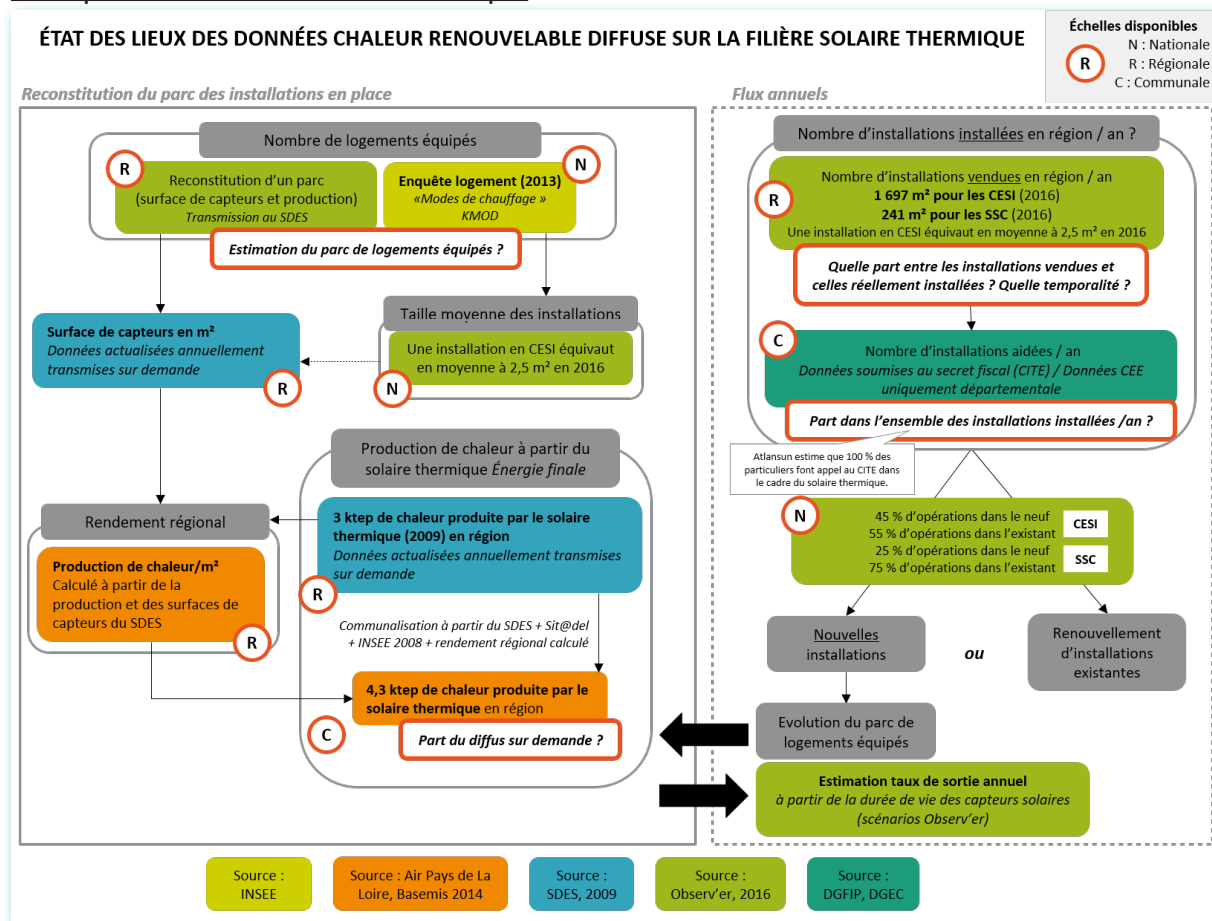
ÉTAT DES LIEUX DES DONNÉES CHALEUR RENOUVELABLE DIFFUSE SUR LA FILIÈRE SOLAIRE THERMIQUE

Échelles disponibles
N : Nationale
R : Régionale
C : Communale

Reconstitution du parc des installations en place

Nombre de logements équipés

R
Reconstitution d'un parc (surface de capteurs et production)
Transmission au SDES

N
Enquête logement (2013)
«Modes de chauffage»
KMOD

Estimation du parc de logements équipés ?

Taille moyenne des installations

Surface de capteurs en m²
Données actualisées annuellement transmises sur demande
R

Une installation en CESI équivaut en moyenne à 2,5 m² en 2016
N

Production de chaleur à partir du solaire thermique Énergie finale

Rendement régional

3 ktep de chaleur produite par le solaire thermique (2009) en région
Données actualisées annuellement transmises sur demande
R

Production de chaleur/m²
Calculé à partir de la production et des surfaces de capteurs du SDES
R

Communalisation à partir du SDES + Sit@del + INSEE 2008 + rendement régional calculé

4,3 ktep de chaleur produite par le solaire thermique en région
C
Part du diffus sur demande ?

Flux annuels

Nombre d'installations installées en région / an ?

R
Nombre d'installations vendues en région / an
1 697 m² pour les CESI (2016)
241 m² pour les SSC (2016)
Une installation en CESI équivaut en moyenne à 2,5 m² en 2016

Quelle part entre les installations vendues et celles réellement installées ? Quelle temporalité ?

C
Nombre d'installations aidées / an
Données soumises au secret fiscal (CITE) / Données CEE uniquement départementale

Part dans l'ensemble des installations installées /an ?

Atlansun estime que 100 % des particuliers font appel au CITE dans le cadre du solaire thermique.

N
45 % d'opérations dans le neuf
55 % d'opérations dans l'existant
CESI
25 % d'opérations dans le neuf
75 % d'opérations dans l'existant
SSC

Nouvelles installations
ou
Renouvellement d'installations existantes

Evolution du parc de logements équipés

Estimation taux de sortie annuel
à partir de la durée de vie des capteurs solaires
(scénarios Observ'er)

Source : INSEE
Source : Air Pays de La Loire, Basemis 2014
Source : SDES, 2009
Source : Observ'er, 2016
Source : DGFIP, DGEC